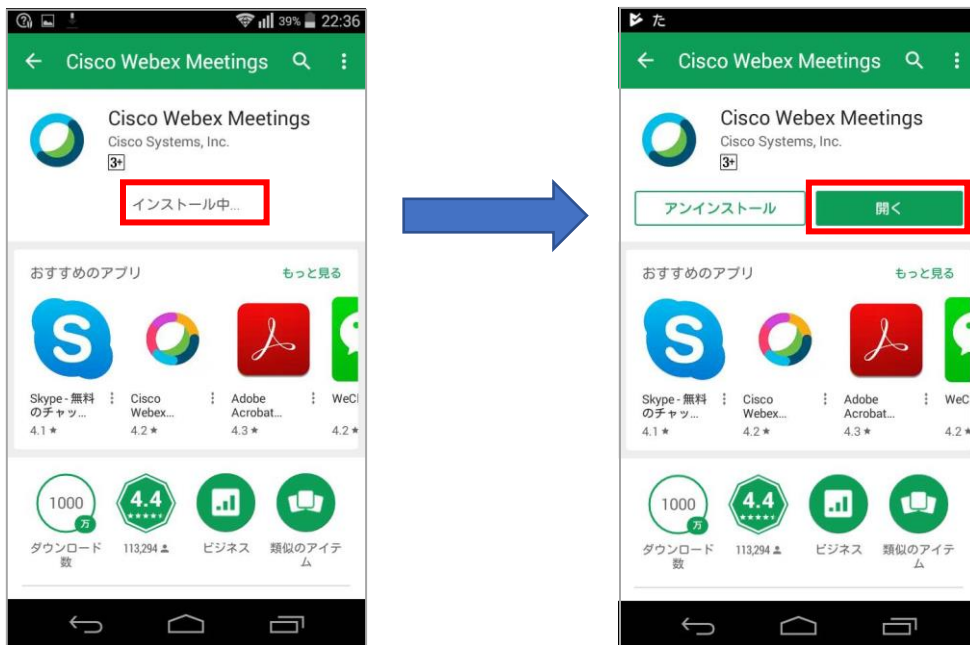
39% 22:36

Cisco Webex Meetings

Cisco Webex Meetings
Cisco Systems, Inc.
3+

インストール中...

おすすめのアプリ もっと見る

Skype - 無料のチャッ... 4.1 ★
Cisco Webex... 4.2 ★
Adobe Acrobat... 4.3 ★
WeCl 4.2 ★

1000 万
ダウンロード数

4.4
113,294

ビジネス

類似のアイテム

た

Cisco Webex Meetings

Cisco Webex Meetings
Cisco Systems, Inc.
3+

アンインストール
開く

おすすめのアプリ もっと見る

Skype - 無料のチャッ... 4.1 ★
Cisco Webex... 4.2 ★
Adobe Acrobat... 4.3 ★
WeC 4.2 ★

1000 万
ダウンロード数

4.4
113,294

ビジネス

類似のアイテム